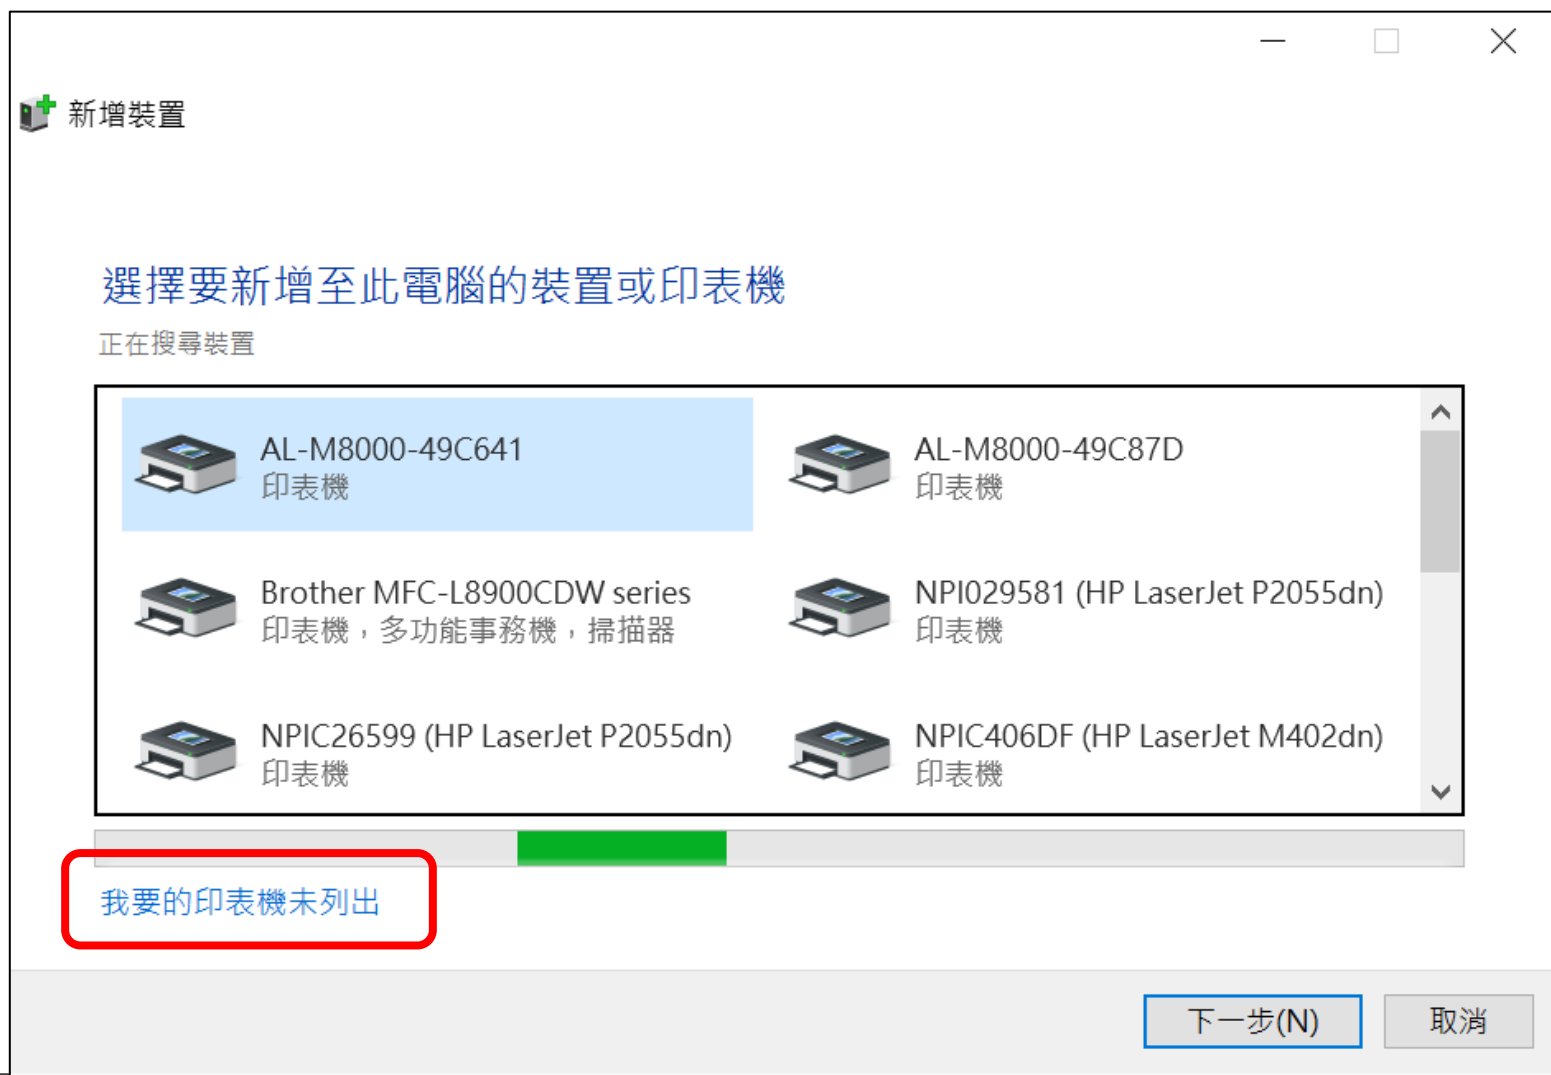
新增裝置

選擇要新增至此電腦的裝置或印表機

正在搜尋裝置

AL-M8000-49C641
印表機

AL-M8000-49C87D
印表機

Brother MFC-L8900CDW series
印表機，多功能事務機，掃描器

NPI029581 (HP LaserJet P2055dn)
印表機

NPIC26599 (HP LaserJet P2055dn)
印表機

NPIC406DF (HP LaserJet M402dn)
印表機

我要的印表機未列出

下一步(N)

取消